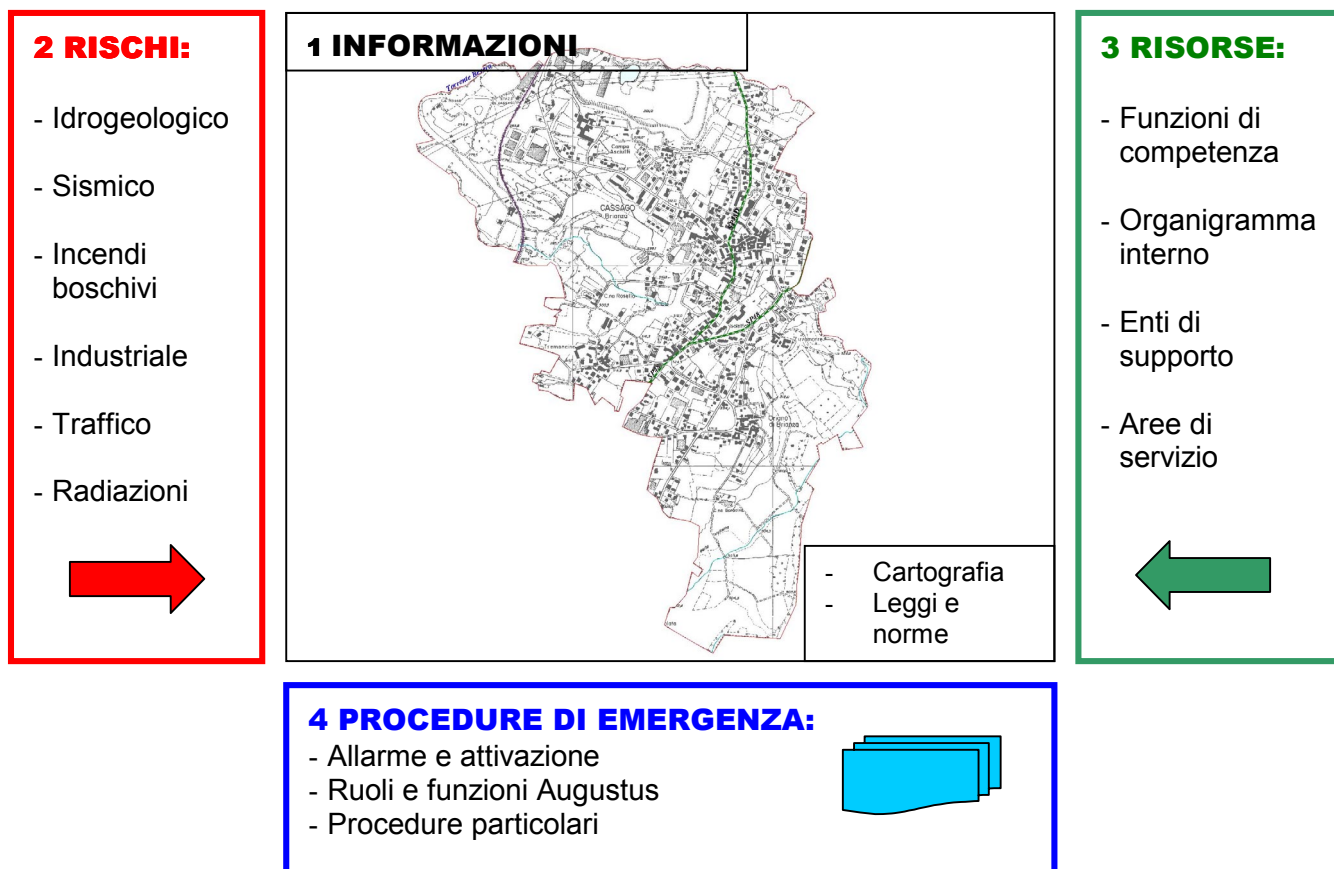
2 RISCHI:

- Idrogeologico
- Sismico
- Incendi boschivi
- Industriale
- Traffico
- Radiazioni

1 INFORMAZIONI

Torrente Bevera

Campo Asciutti

CASSAGO Brianza

C.na Rosello

Oriano di Brianza

C.na Sordina

SP.51

- Cartografia
- Leggi e norme

3 RISORSE:

- Funzioni di competenza
- Organigramma interno
- Enti di supporto
- Aree di servizio

4 PROCEDURE DI EMERGENZA:
- Allarme e attivazione
- Ruoli e funzioni Augustus
- Procedure particolari